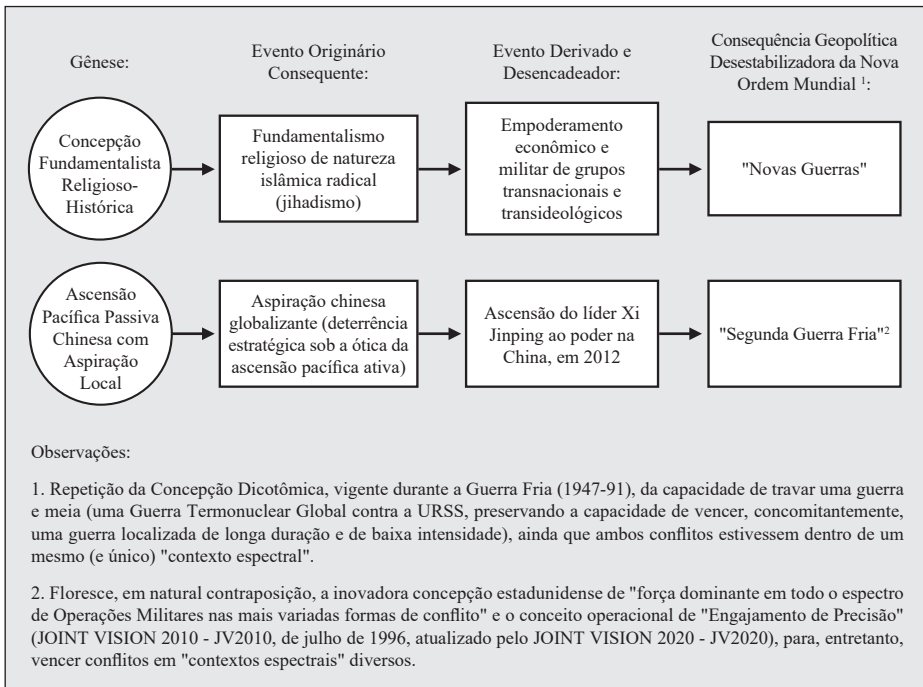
Gênese:

Evento Originário Consequente:

Evento Derivado e Desencadeador:

Consequência Geopolítica Desestabilizadora da Nova Ordem Mundial $^{1}$:

Concepção Fundamentalista Religioso-Histórica

Fundamentalismo religioso de natureza islâmica radical (jihadismo)

Empoderamento econômico e militar de grupos transnacionais e transideológicos

"Novas Guerras"

Ascensão Pacífica Passiva Chinesa com Aspiração Local

Aspiração chinesa globalizante (deterrência estratégica sob a ótica da ascensão pacífica ativa)

Ascensão do líder Xi Jinping ao poder na China, em 2012

"Segunda Guerra Fria"$^{2}$

Observações:

1. Repetição da Concepção Dicotômica, vigente durante a Guerra Fria (1947-91), da capacidade de travar uma guerra e meia (uma Guerra Termonuclear Global contra a URSS, preservando a capacidade de vencer, concomitantemente, uma guerra localizada de longa duração e de baixa intensidade), ainda que ambos conflitos estivessem dentro de um mesmo (e único) "contexto espectral".

2. Floresce, em natural contraposição, a inovadora concepção estadunidense de "força dominante em todo o espectro de Operações Militares nas mais variadas formas de conflito" e o conceito operacional de "Engajamento de Precisão" (JOINT VISION 2010 - JV2010, de julho de 1996, atualizado pelo JOINT VISION 2020 - JV2020), para, entretanto, vencer conflitos em "contextos espectrais" diversos.